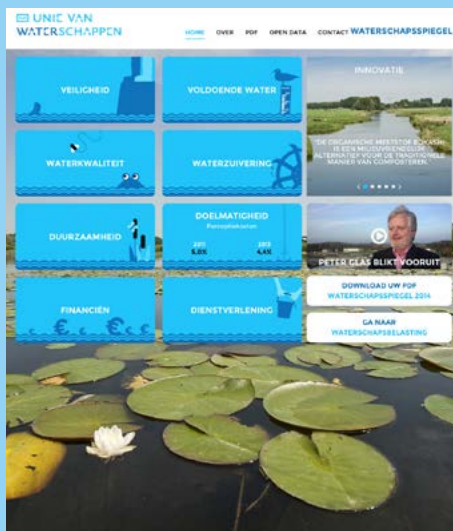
UNIE VAN WATERSCHAPPEN

HOME OVER PDF OPEN DATA CONTACT WATERSCHAPSSPIEGEL

VEILIGHEID

VOLDOENDE WATER

INNOVATIE

"DE ORGANISCHE MESTSTOF BOKASHI IS EEN MILIEUVRIENDELIJK ALTERNATIEF VOOR DE TRADITIONELE MANIER VAN COMPOSTEREN."

WATERKWALITEIT

WATERZUIVERING

DUURZAAMHEID

DOELMATIGHEID

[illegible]

2011 6,8%

2013 4,4%

PETER GLAS BLIKT VOORUIT

DOWNLOAD UW PDF WATERSCHAPSSPIEGEL 2014

FINANCIËN

DIENSTVERLENING

GA NAAR WATERSCHAPSBELASTING